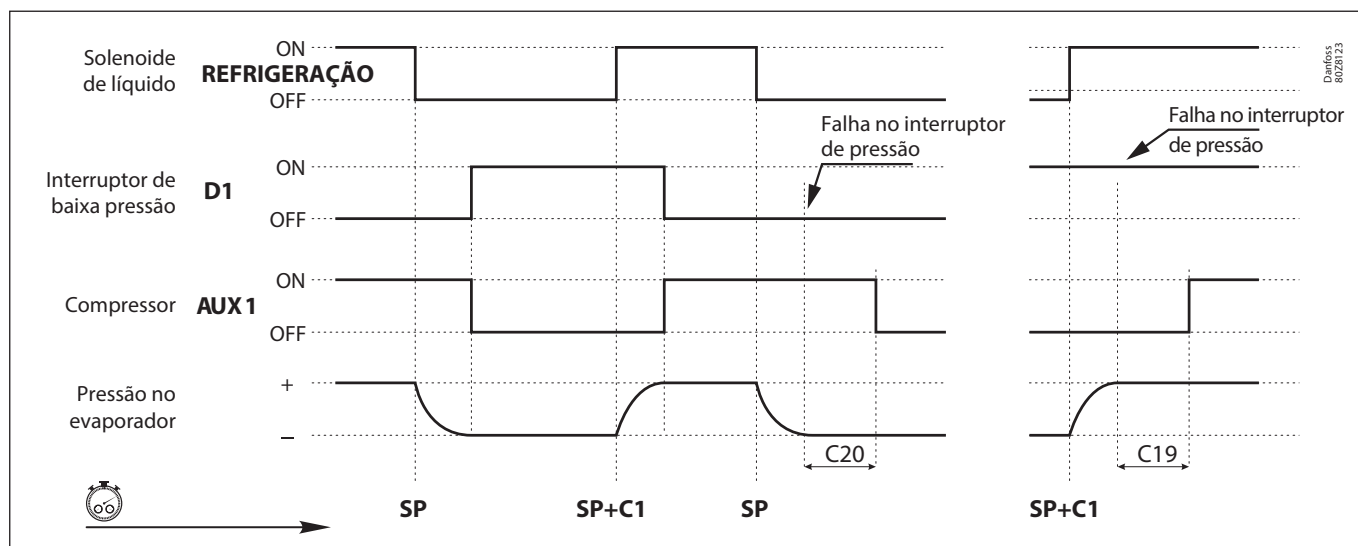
Solenoide de líquido REFRIGERAÇÃO ON OFF

Interruptor de baixa pressão D1 ON OFF

Compressor AUX 1 ON OFF

Pressão no evaporador + –

Falha no interruptor de pressão

Falha no interruptor de pressão

C20

C19

SP SP+C1 SP SP+C1

Danfoss 80Z8123